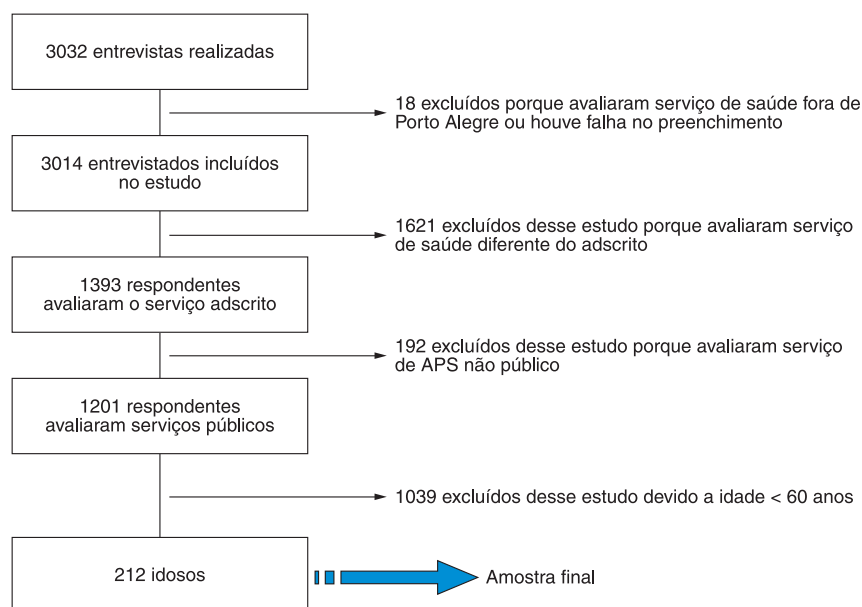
3032 entrevistas realizadas

18 excluídos porque avaliaram serviço de saúde fora de Porto Alegre ou houve falha no preenchimento

3014 entrevistados incluídos no estudo

1621 excluídos desse estudo porque avaliaram serviço de saúde diferente do adscrito

1393 respondentes avaliaram o serviço adscrito

192 excluídos desse estudo porque avaliaram serviço de APS não público

1201 respondentes avaliaram serviços públicos

1039 excluídos desse estudo devido a idade < 60 anos

212 idosos

Amostra final